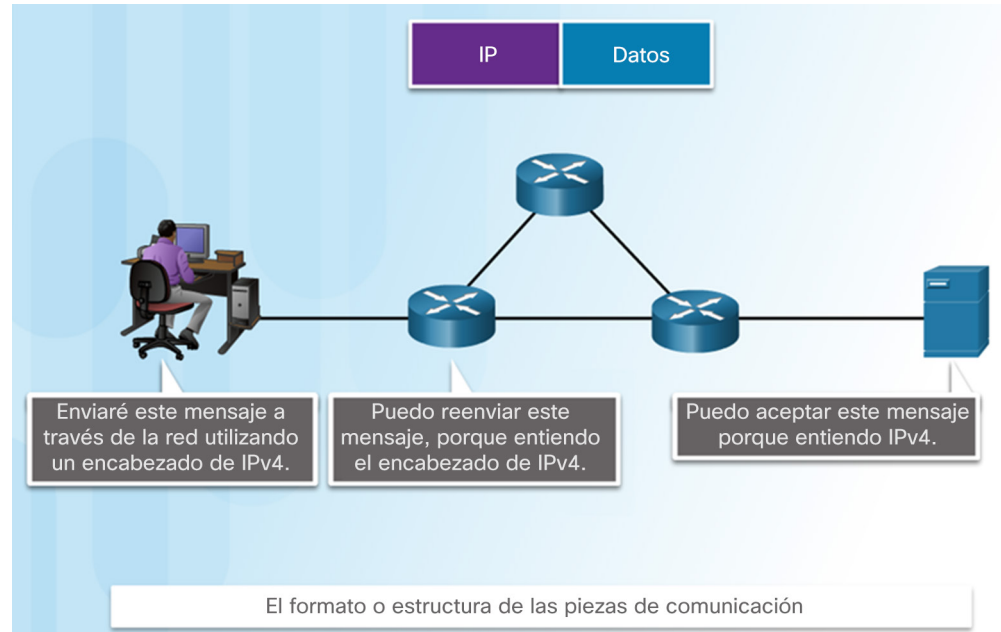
IP | Datos

Enviaré este mensaje a través de la red utilizando un encabezado de IPv4.

Puedo reenviar este mensaje, porque entiendo el encabezado de IPv4.

Puedo aceptar este mensaje porque entiendo IPv4.

El formato o estructura de las piezas de comunicación